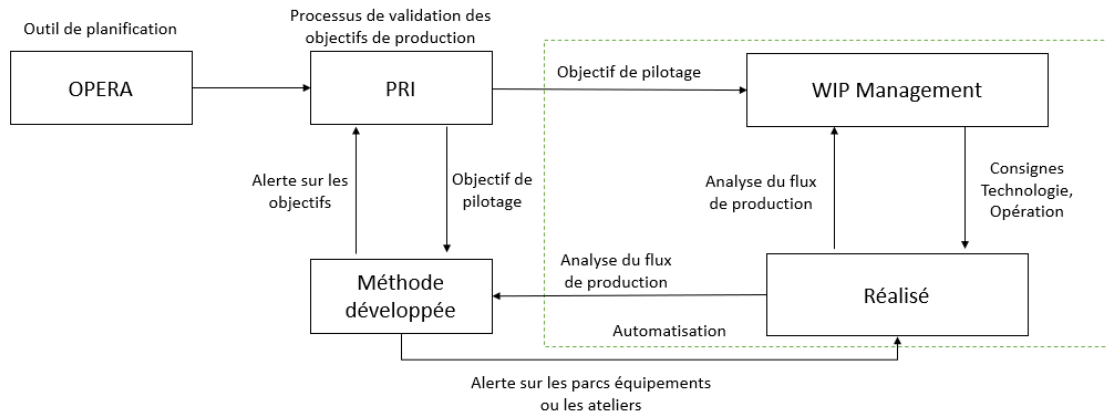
Outil de planification

OPERA

Processus de validation des objectifs de production

PRI

Objectif de pilotage

WIP Management

Alerte sur les objectifs

Objectif de pilotage

Analyse du flux de production

Consignes Technologie, Opération

Méthode développée

Analyse du flux de production

Réalisé

Automatisation

Alerte sur les parcs équipements ou les ateliers